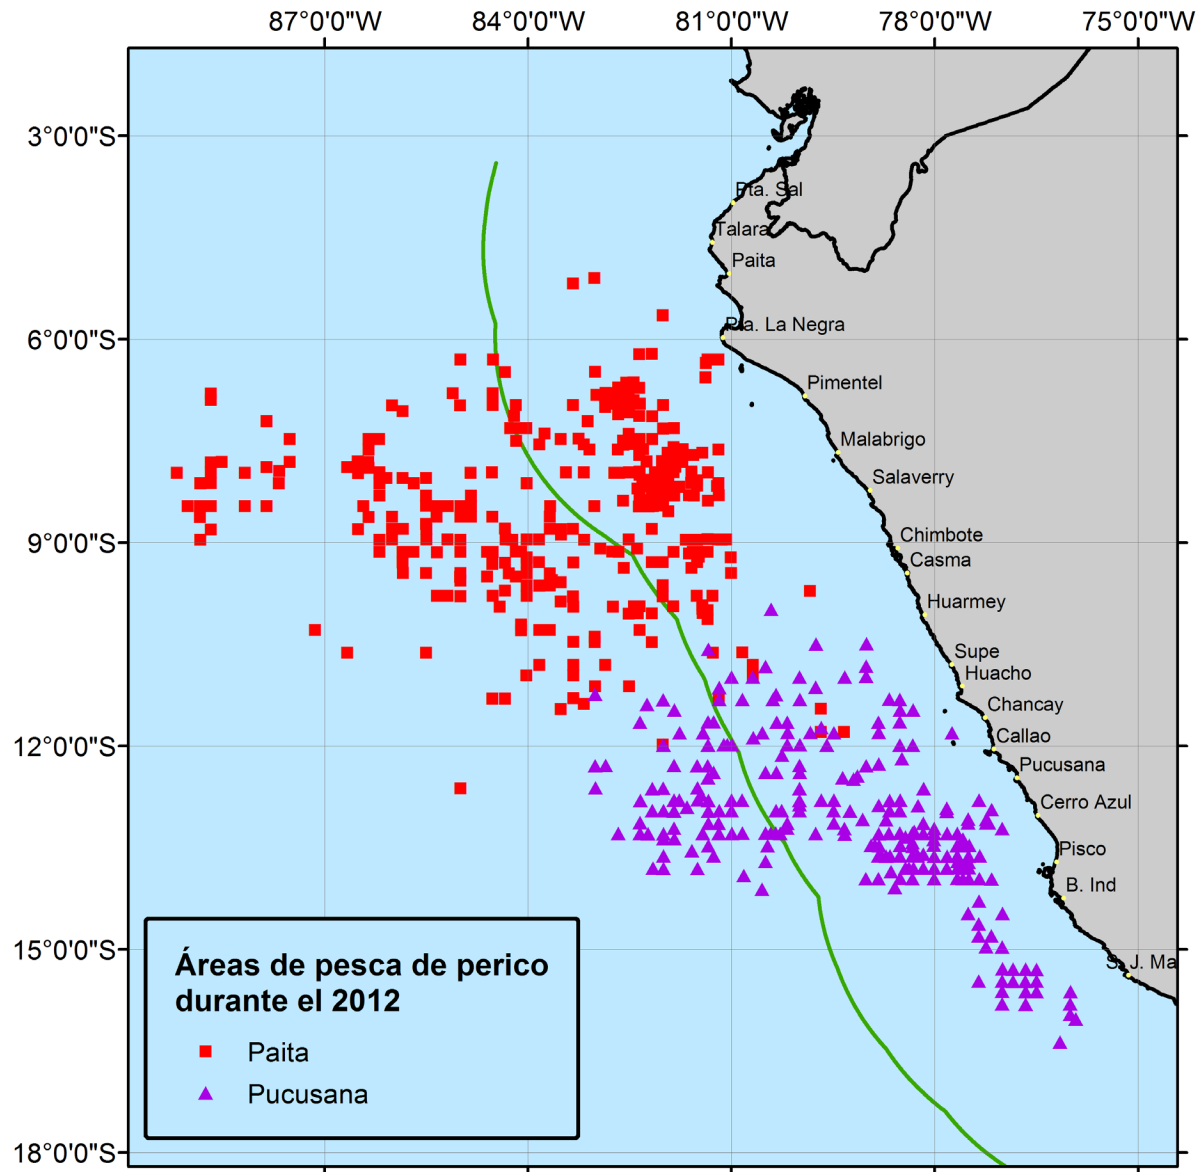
87°0'0"W 84°0'0"W 81°0'0"W 78°0'0"W 75°0'0"W

3°0'0"S
6°0'0"S
9°0'0"S
12°0'0"S
15°0'0"S
18°0'0"S

Pta. Sal
Talara
Paita
Pta. La Negra
Pimentel
Malabrigo
Salaverry
Chimbote
Casma
Huarmey
Supe
Huacho
Chancay
Callao
Pucusana
Cerro Azul
Pisco
B. Ind
S. J. Ma

Áreas de pesca de perico durante el 2012
Paita
Pucusana